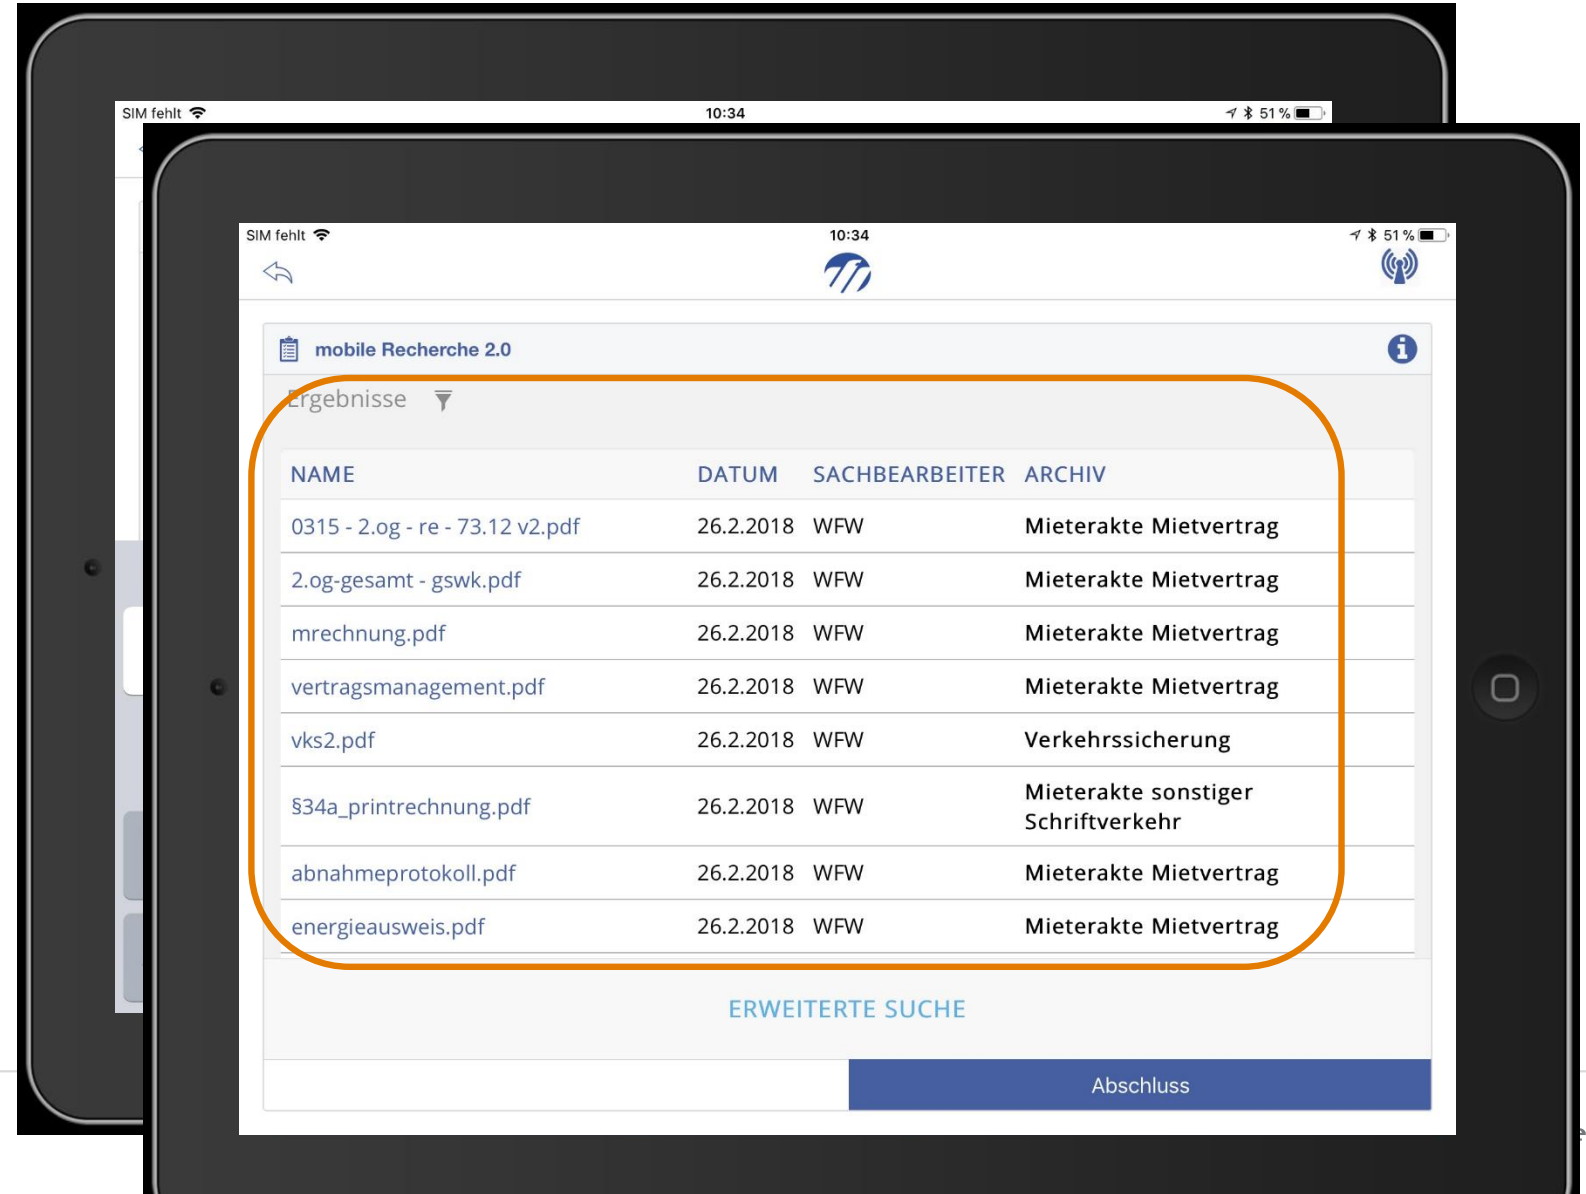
SIM fehlt 10:34 51 %

SIM fehlt 10:34 51 %

mobile Recherche 2.0

Ergebnisse

| NAME | DATUM | SACHBEARBEITER | ARCHIV |
|---|---|---|---|
| 0315 - 2.og - re - 73.12 v2.pdf | 26.2.2018 | WFW | Mieterakte Mietvertrag |
| 2.og-gesamt - gswk.pdf | 26.2.2018 | WFW | Mieterakte Mietvertrag |
| mrechnung.pdf | 26.2.2018 | WFW | Mieterakte Mietvertrag |
| vertragsmanagement.pdf | 26.2.2018 | WFW | Mieterakte Mietvertrag |
| vks2.pdf | 26.2.2018 | WFW | Verkehrssicherung |
| §34a_printrechnung.pdf | 26.2.2018 | WFW | Mieterakte sonstiger Schriftverkehr |
| abnahmeprotokoll.pdf | 26.2.2018 | WFW | Mieterakte Mietvertrag |
| energieausweis.pdf | 26.2.2018 | WFW | Mieterakte Mietvertrag |

ERWEITERTE SUCHE

Abschluss